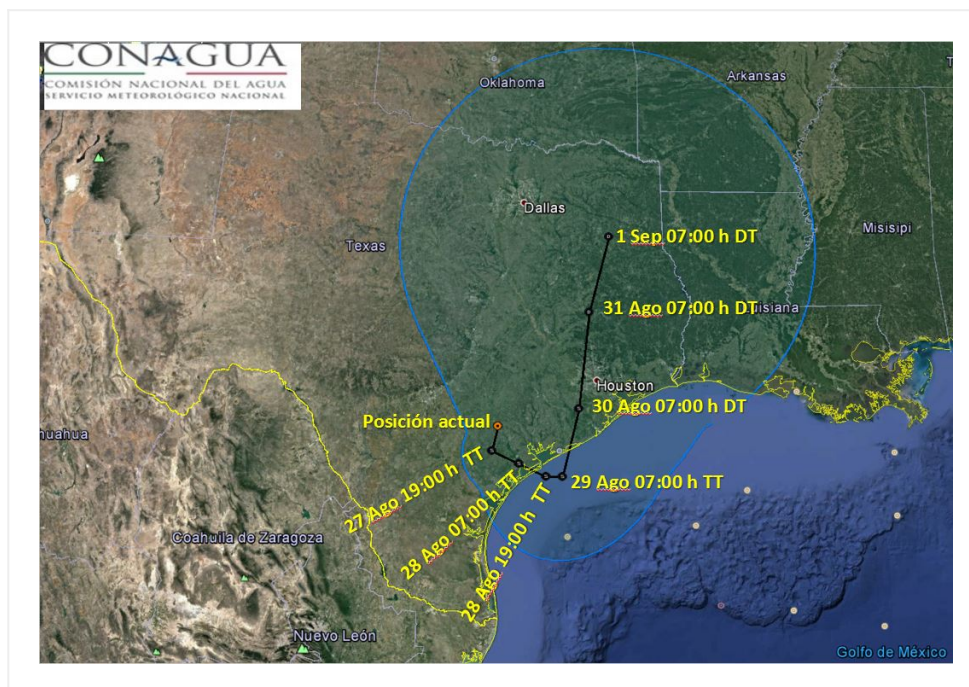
CONAGUA
COMISIÓN NACIONAL DEL AGUA
SERVICIO METEOROLÓGICO NACIONAL

Oklahoma
Arkansas
Dallas
Texas
Misisipi
1 Sep 07:00 h DT
31 Ago 07:00 h DT
Luisiana
Houston
30 Ago 07:00 h DT
Posición actual
huahua
27 Ago 19:00 h TT
28 Ago 07:00 h TT
29 Ago 07:00 h TT
Coahuila de Zaragoza
28 Ago 19:00 h TT
Nuevo León
Golfo de México